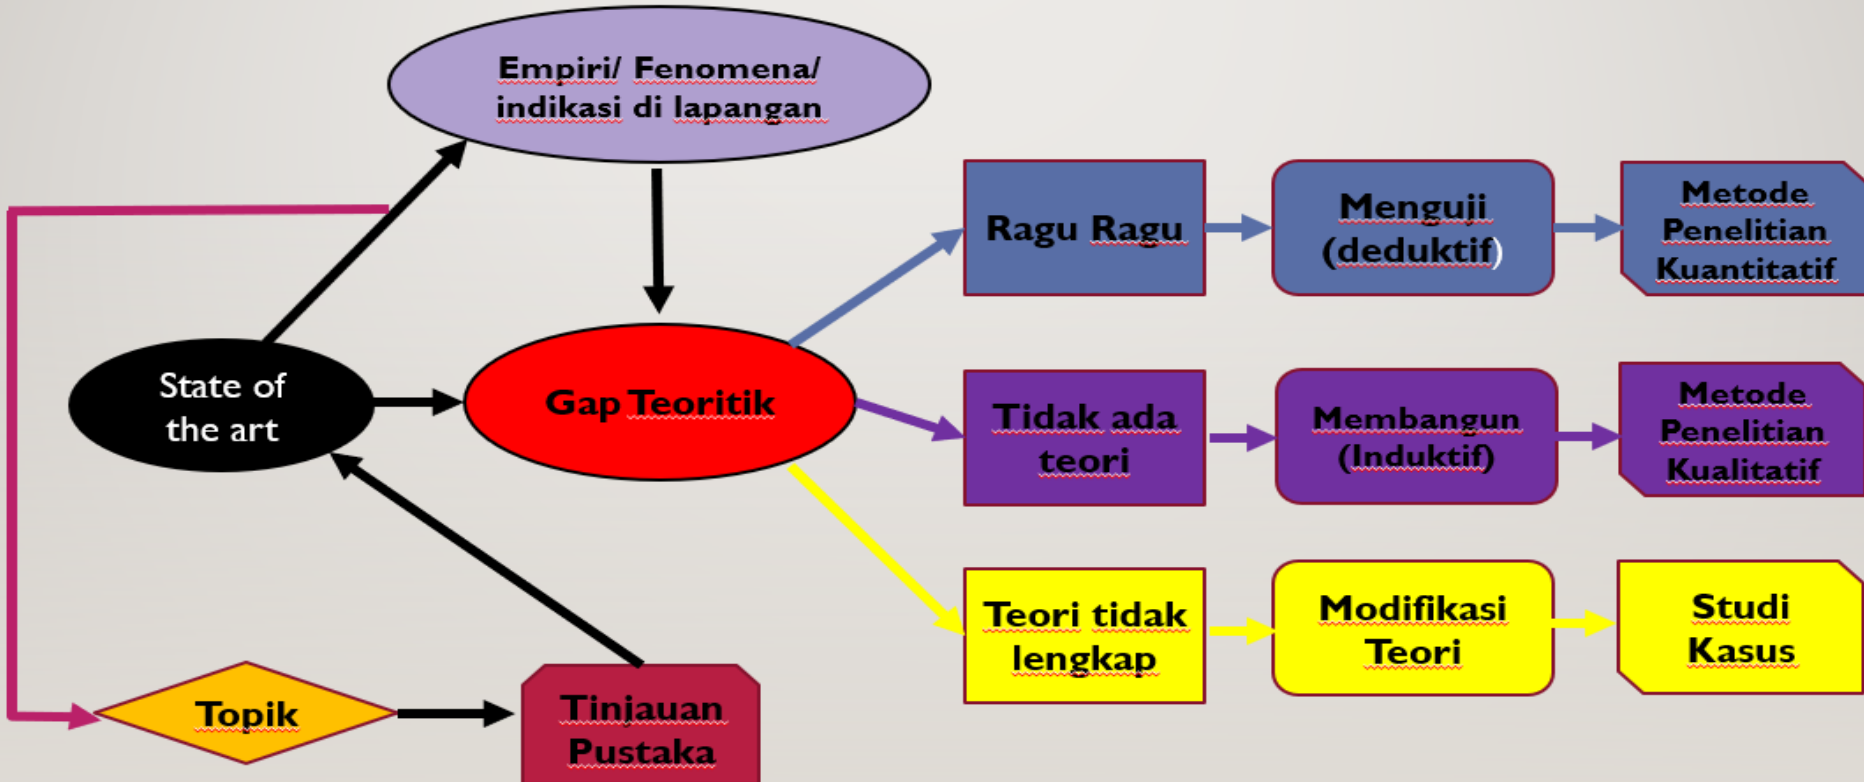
Empiri/ Fenomena/ indikasi di lapangan

State of the art

Gap Teoritik

Topik

Tinjauan Pustaka

Ragu Ragu

Menguji (deduktif)

Metode Penelitian Kuantitatif

Tidak ada teori

Membangun (Induktif)

Metode Penelitian Kualitatif

Teori tidak lengkap

Modifikasi Teori

Studi Kasus